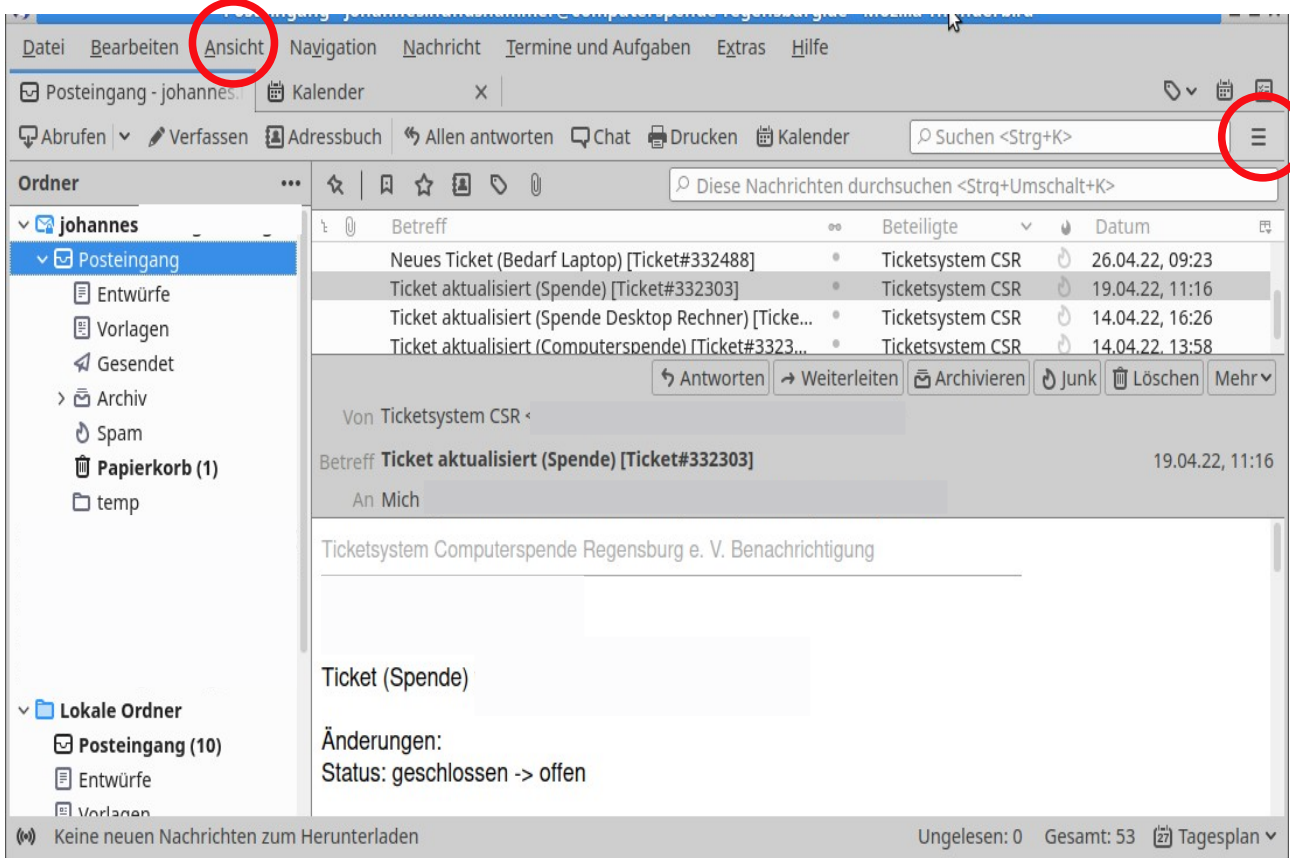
Posteingang - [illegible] - Mozilla Thunderbird

Datei Bearbeiten Ansicht Navigation Nachricht Termine und Aufgaben Extras Hilfe

Posteingang - johannes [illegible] Kalender

Abrufen Verfassen Adressbuch Allen antworten Chat Drucken Kalender Suchen <Strg+K>

Ordner

johannes

Posteingang

Entwürfe

Vorlagen

Gesendet

Archiv

Spam

Papierkorb (1)

temp

Lokale Ordner

Posteingang (10)

Entwürfe

Vorlagen

Diese Nachrichten durchsuchen <Strg+Umschalt+K>

| Betreff | Beteiligte | Datum |
|---|---|---|
| Neues Ticket (Bedarf Laptop) [Ticket#332488] | Ticketsystem CSR | 26.04.22, 09:23 |
| Ticket aktualisiert (Spende) [Ticket#332303] | Ticketsystem CSR | 19.04.22, 11:16 |
| Ticket aktualisiert (Spende Desktop Rechner) [Ticke... | Ticketsystem CSR | 14.04.22, 16:26 |
| Ticket aktualisiert (Computerspende) [Ticket#3323... | Ticketsystem CSR | 14.04.22, 13:58 |

Antworten Weiterleiten Archivieren Junk Löschen Mehr

Von Ticketsystem CSR

Betreff Ticket aktualisiert (Spende) [Ticket#332303] 19.04.22, 11:16

An Mich

Ticketsystem Computerspende Regensburg e. V. Benachrichtigung

Ticket (Spende)

Änderungen:
Status: geschlossen -> offen

Keine neuen Nachrichten zum Herunterladen Ungelesen: 0 Gesamt: 53 Tagesplan